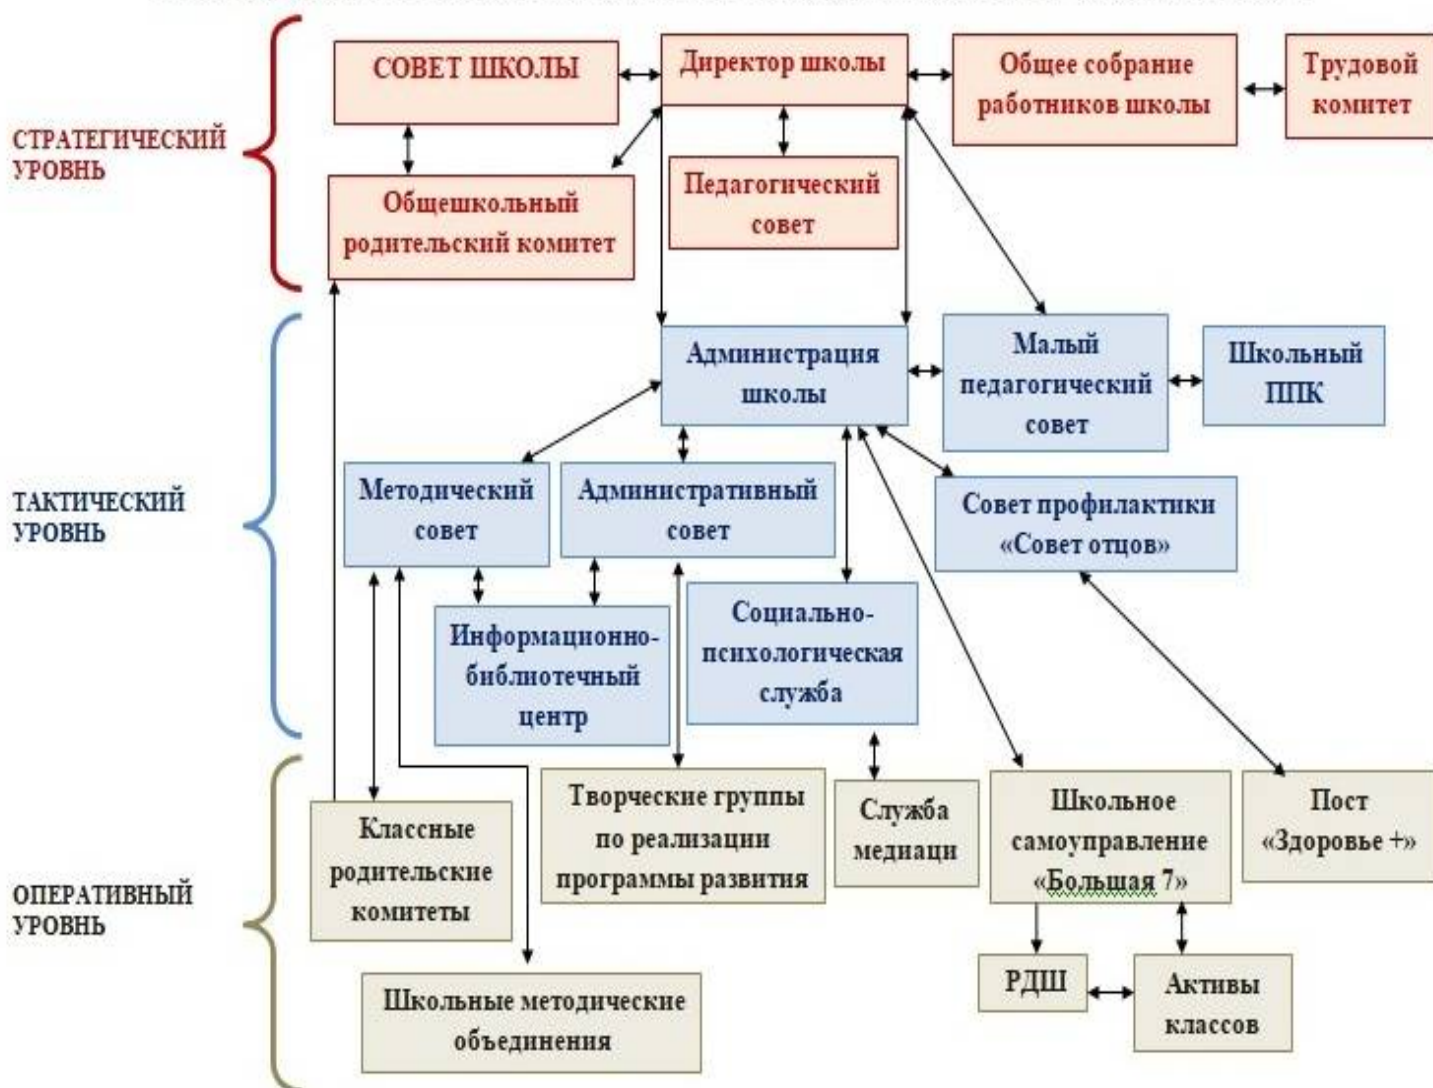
СТРАТЕГИЧЕСКИЙ УРОВНЬ

СОВЕТ ШКОЛЫ

Директор школы

Общее собрание работников школы

Трудовой комитет

Общешкольный родительский комитет

Педагогический совет

ТАКТИЧЕСКИЙ УРОВНЬ

Администрация школы

Малый педагогический совет

Школьный ППК

Методический совет

Административный совет

Совет профилактики «Совет отцов»

Информационно-библиотечный центр

Социально-психологическая служба

ОПЕРАТИВНЫЙ УРОВНЬ

Классные родительские комитеты

Творческие группы по реализации программы развития

Служба медиаци

Школьное самоуправление «Большая 7»

Пост «Здоровье +»

РДШ

Активы классов

Школьные методические объединения